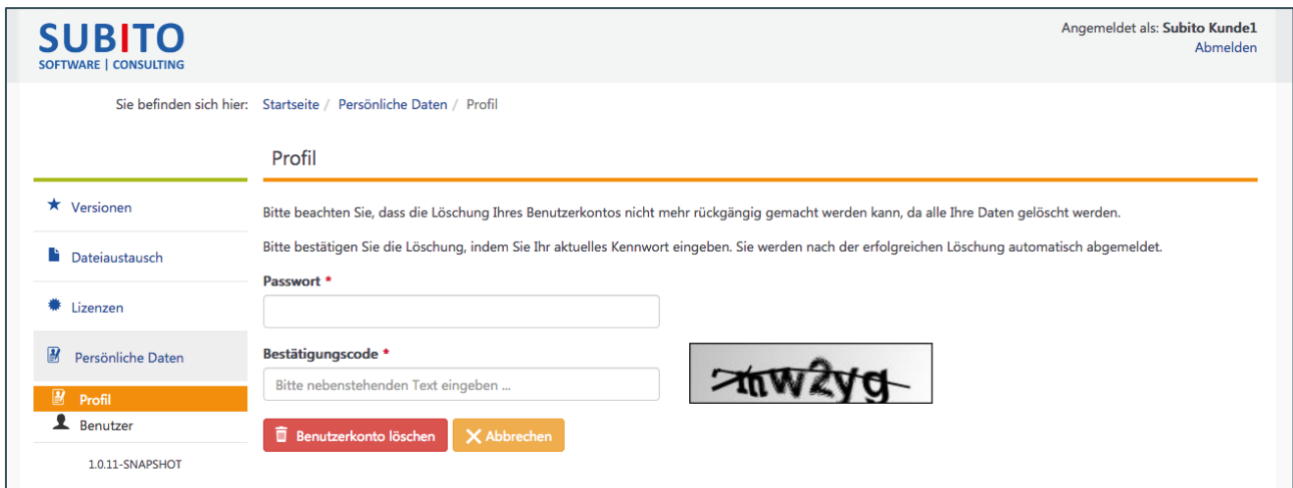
SUBITO
SOFTWARE | CONSULTING

Angemeldet als: Subito Kunde1
Abmelden

Sie befinden sich hier: Startseite / Persönliche Daten / Profil

Profil

Versionen

Dateiaustausch

Lizenzen

Persönliche Daten

Profil

Benutzer

1.0.11-SNAPSHOT

Bitte beachten Sie, dass die Löschung Ihres Benutzerkontos nicht mehr rückgängig gemacht werden kann, da alle Ihre Daten gelöscht werden.

Bitte bestätigen Sie die Löschung, indem Sie Ihr aktuelles Kennwort eingeben. Sie werden nach der erfolgreichen Löschung automatisch abgemeldet.

Passwort *

Bestätigungscode *

Bitte nebenstehenden Text eingeben ...

znw2yg

Benutzerkonto löschen

Abbrechen